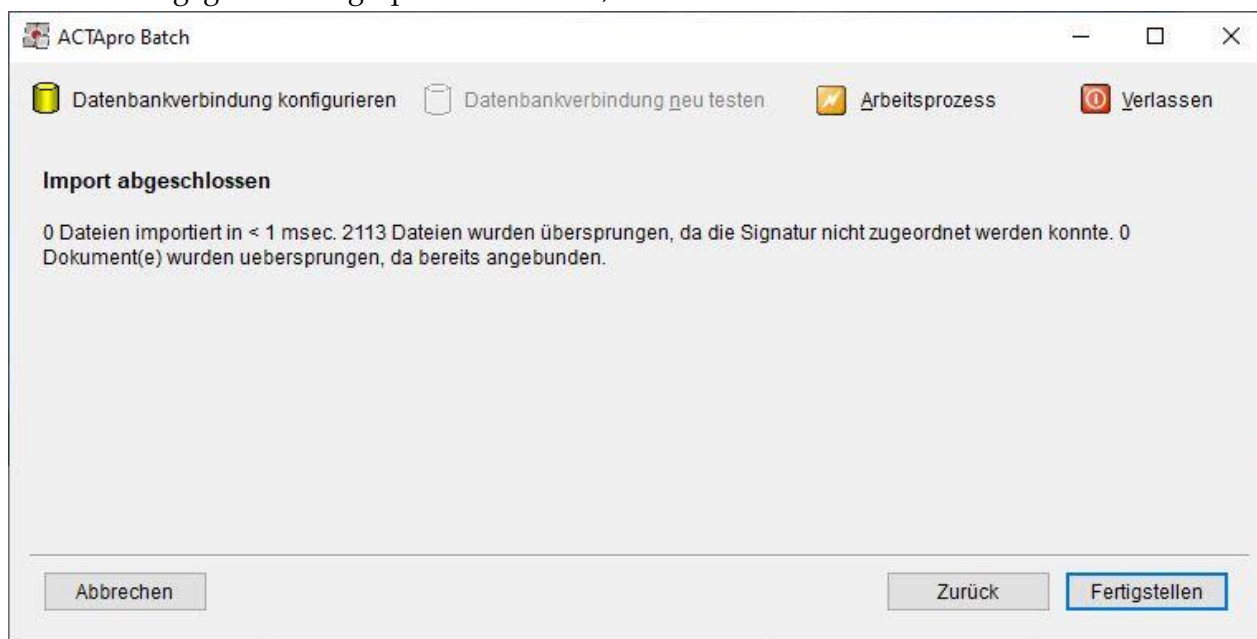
ACTApro Batch

Datenbankverbindung konfigurieren Datenbankverbindung neu testen Arbeitsprozess Verlassen

Import abgeschlossen

0 Dateien importiert in < 1 msec. 2113 Dateien wurden übersprungen, da die Signatur nicht zugeordnet werden konnte. 0 Dokument(e) wurden uebersprungen, da bereits angebunden.

Abbrechen Zurück Fertigstellen